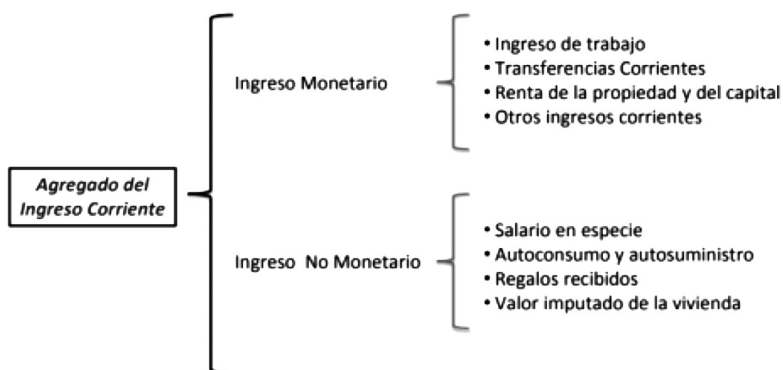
Agregado del Ingreso Corriente

Ingreso Monetario

• Ingreso de trabajo
• Transferencias Corrientes
• Renta de la propiedad y del capital
• Otros ingresos corrientes

Ingreso No Monetario

• Salario en especie
• Autoconsumo y autosuministro
• Regalos recibidos
• Valor imputado de la vivienda